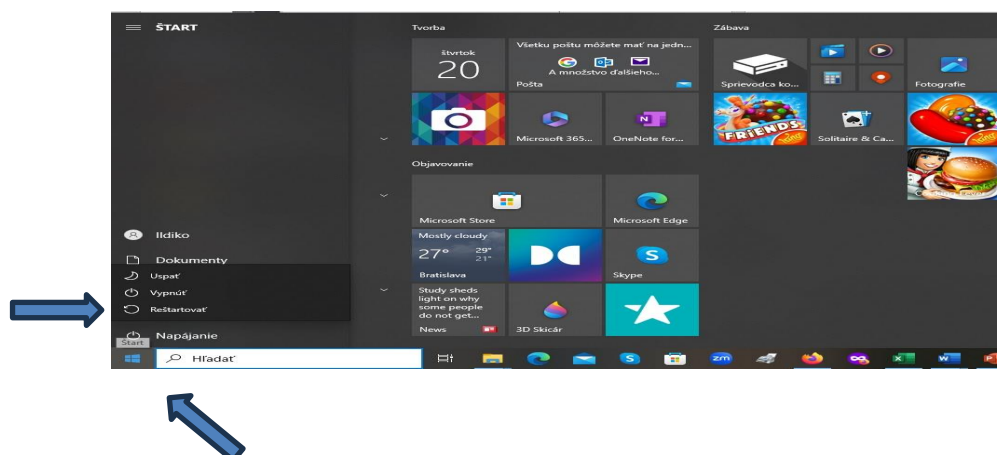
ŠTART

Ildiko

Dokumenty

Uspať

Vypnúť

Reštartovať

Napájanie

Start

Hľadať

Tvorba

štvrtok
20

Všetku poštu môžete mať na jedn...
A množstvo ďalšieho...
Pošta

Microsoft 365...

OneNote for...

Objavovanie

Microsoft Store

Microsoft Edge

Mostly cloudy
27°
29°
21°
Bratislava

Skype

Study sheds light on why some people do not get...
News

3D Skicár

Zábava

Sprievodca ko...

Fotografie

FRIENDS

Solitaire & Ca...